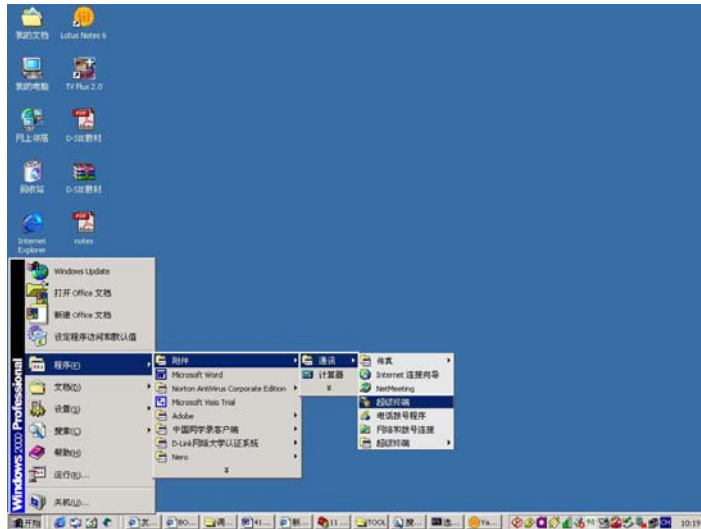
我的文档
Lotus Notes 6
我的电脑
TV Plus 2.0
网上邻居
D-SIE教材
回收站
D-SIE教材
Internet Explorer
notes

Windows Update
打开 Office 文档
新建 Office 文档
设定程序访问和默认值
程序(P)
文档(D)
设置(S)
搜索(C)
帮助(H)
运行(R)...
关机(U)...
Windows 2000 Professional

附件
Microsoft Word
Norton AntiVirus Corporate Edition
Microsoft Visio Trial
Adobe
中国同学录客户端
D-Link网络大学认证系统
Nero

通讯
计算器

传真
Internet 连接向导
NetMeeting
超级终端
电话拨号程序
网络和拨号连接
超级终端

开始
TOOL
10:19